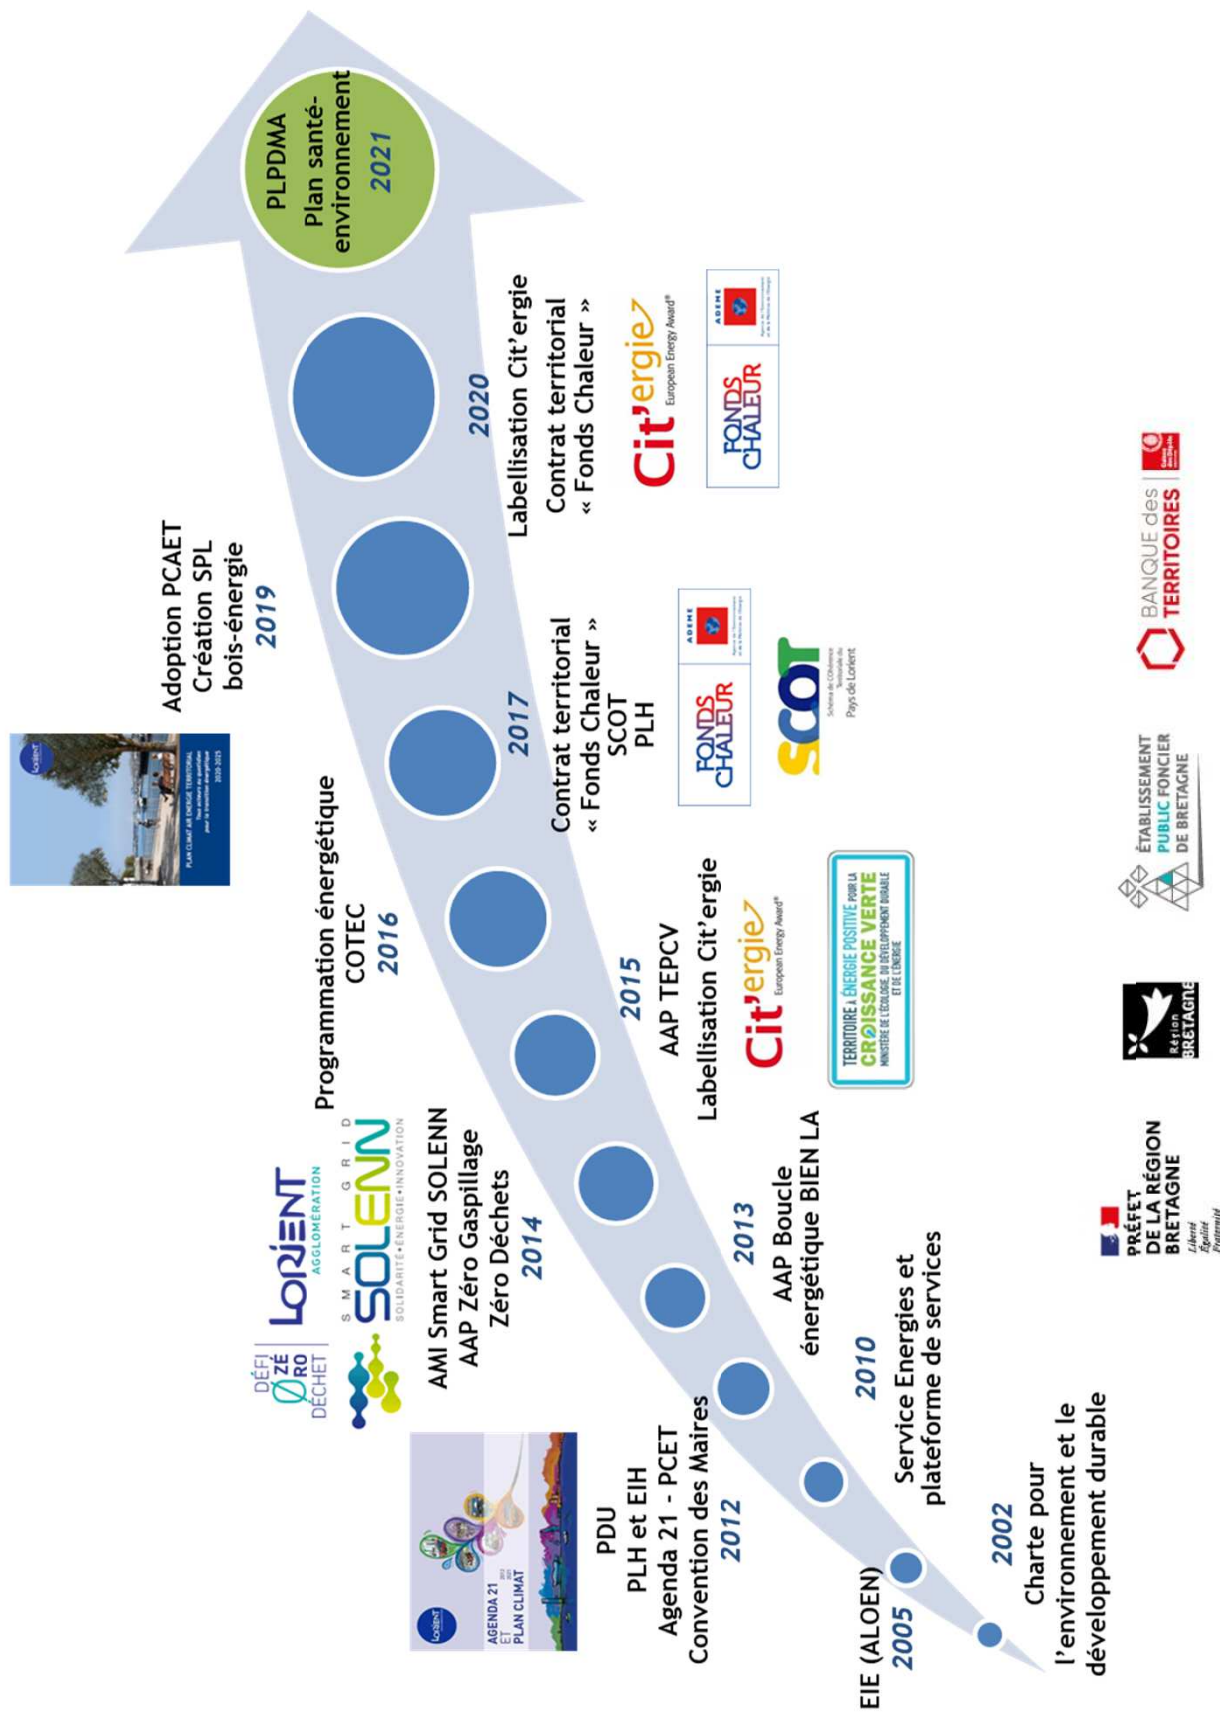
2002
Charte pour l'environnement et le développement durable

EIE (ALOEN)
2005

2010
Service Energies et plateforme de services

PDU
PLH et EIH
Agenda 21 - PCET
Convention des Maires
2012

AGENDA 21 ET PLAN CLIMAT

2013
AAP Boucle énergétique BIEN LA

AMI Smart Grid SOLENN
AAP Zéro Gaspillage Zéro Déchets
2014

DÉFI ZÉRO DÉCHET
LORIENT AGGLOMÉRATION
SMART GRID SOLENN SOLIDARITÉ • ÉNERGIE • INNOVATION

2015
AAP TEPCV
Labellisation Cit'ergie

Cit'ergie European Energy Award

TERRITOIRE À ÉNERGIE POSITIVE POUR LA CROISSANCE VERTE MINISTÈRE DE L'ÉCOLOGIE, DU DÉVELOPPEMENT DURABLE ET DE L'ÉNERGIE

Programmation énergétique
COTEC
2016

2017
Contrat territorial « Fonds Chaleur »
SCOT
PLH

FONDS CHALEUR
ADEME
SCOT Schéma de COhérence Territoriale du Pays de Lorient

Adoption PCAET
Création SPL bois-énergie
2019

PLAN CLIMAT AIR ENERGIE TERRITORIAL 2020-2025

2020
Labellisation Cit'ergie
Contrat territorial « Fonds Chaleur »

Cit'ergie European Energy Award
FONDS CHALEUR
ADEME

PLPDMA
Plan santé-environnement
2021

PRÉFET DE LA RÉGION BRETAGNE
Liberté Égalité Fraternité
Région BRETAGNE
ÉTABLISSEMENT PUBLIC FONCIER DE BRETAGNE
BANQUE des TERRITOIRES